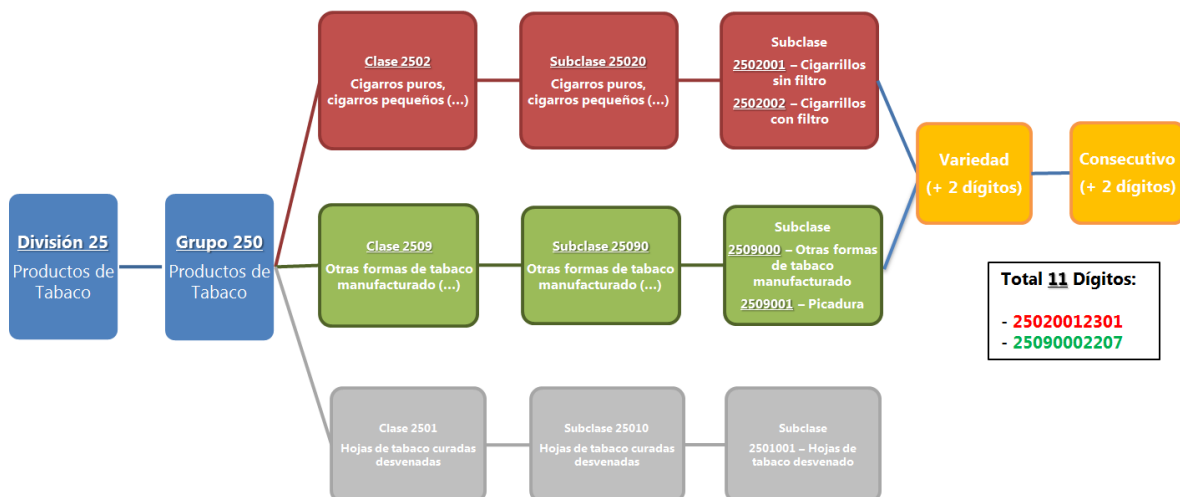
División 25
Productos de Tabaco

Grupo 250
Productos de Tabaco

Clase 2502
Cigarros puros, cigarros pequeños (...)

Subclase 25020
Cigarros puros, cigarros pequeños (...)

Subclase
2502001 – Cigarrillos sin filtro
2502002 – Cigarrillos con filtro

Clase 2509
Otras formas de tabaco manufacturado (...)

Subclase 25090
Otras formas de tabaco manufacturado (...)

Subclase
2509000 – Otras formas de tabaco manufacturado
2509001 – Picadura

Clase 2501
Hojas de tabaco curadas desvenadas

Subclase 25010
Hojas de tabaco curadas desvenadas

Subclase
2501001 – Hojas de tabaco desvenado

Variedad
(+ 2 dígitos)

Consecutivo
(+ 2 dígitos)

Total 11 Dígitos:

- 25020012301
- 25090002207